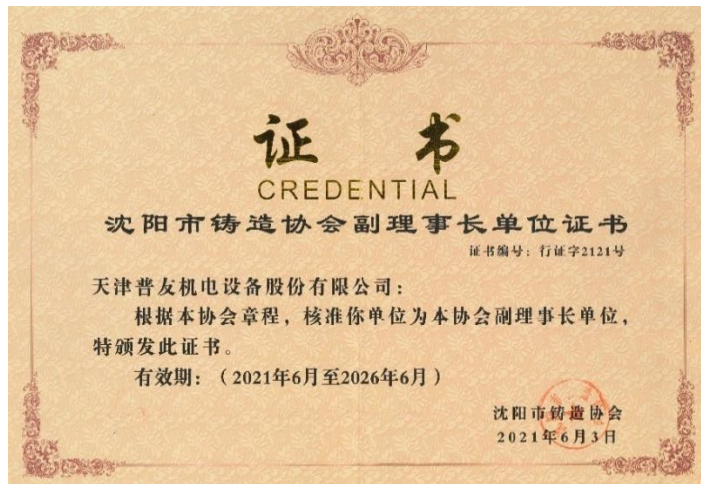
证书
CREDENTIAL
沈阳市铸造协会副理事长单位证书

证书编号：行证字2121号

天津普友机电设备股份有限公司：

根据本协会章程，核准你单位为本协会副理事长单位，特颁发此证书。

有效期：（2021年6月至2026年6月）

沈阳市铸造协会
2021年6月3日